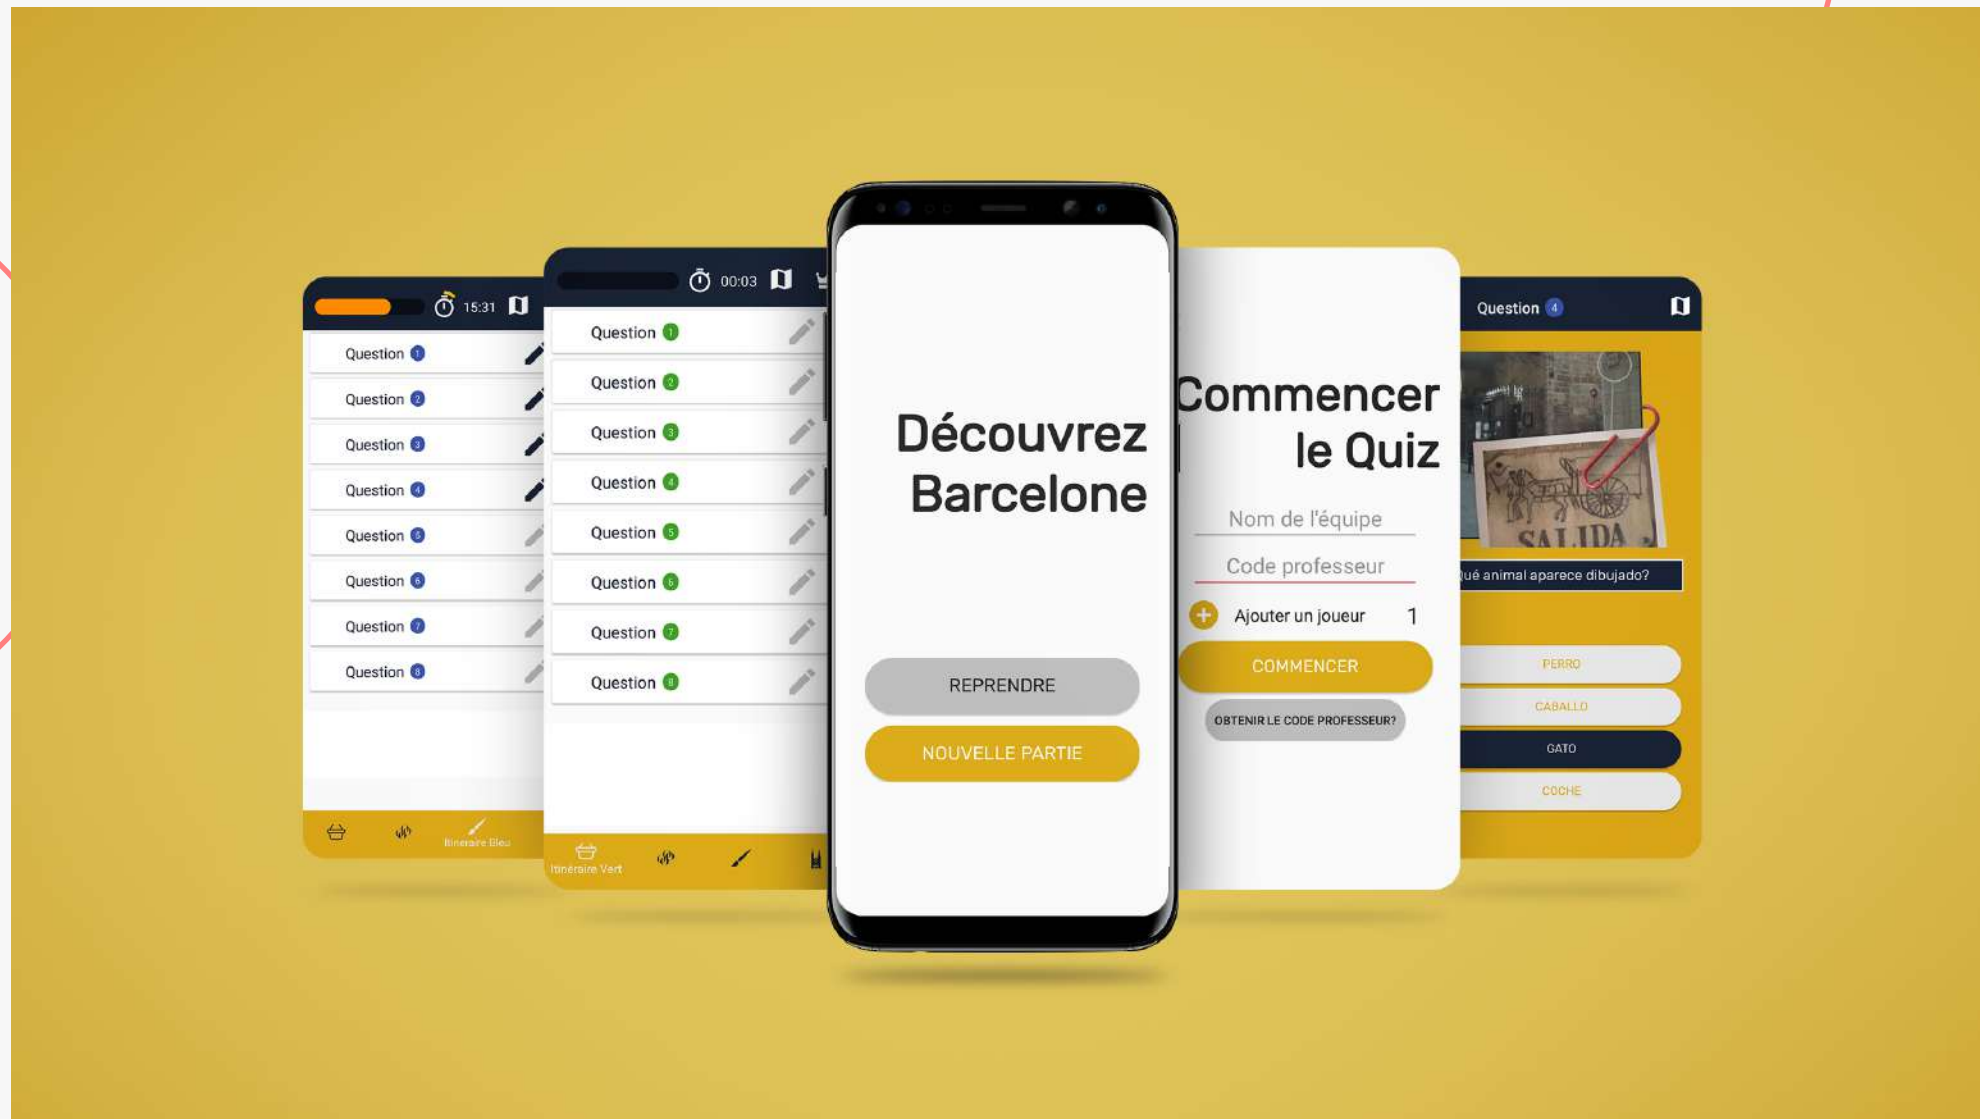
15:31

Question 1
Question 2
Question 3
Question 4
Question 5
Question 6
Question 7
Question 8

Itinéraire Bleu

00:03

Question 1
Question 2
Question 3
Question 4
Question 5
Question 6
Question 7
Question 8

Itinéraire Vert

Découvrez Barcelone

REPRENDRE

NOUVELLE PARTIE

Commencer le Quiz

Nom de l'équipe

Code professeur

Ajouter un joueur 1

COMMENCER

OBTENIR LE CODE PROFESSEUR?

Question 4

SALIDA

ué animal aparece dibujado?

PERRO

CABALLO

GATO

COCHE